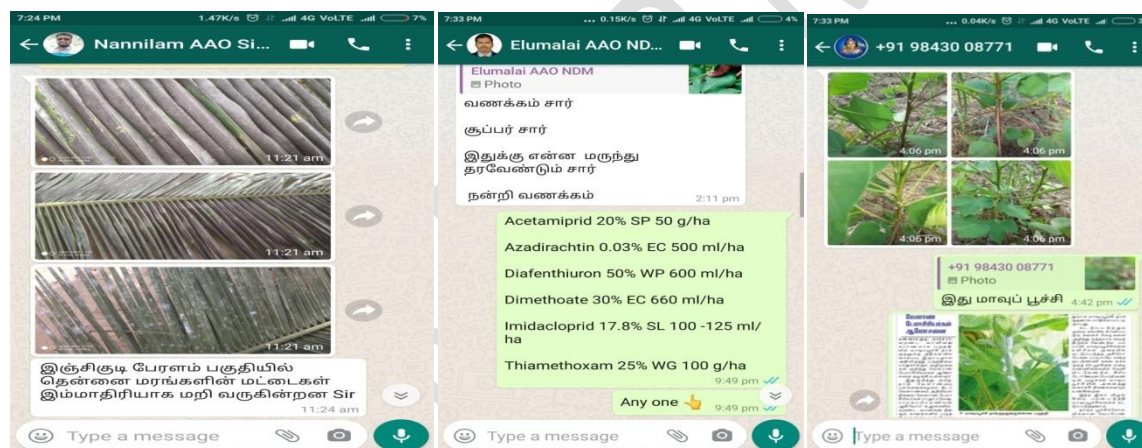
7:24 PM 1.47K/s 4G VoLTE 7%

Nannilam AAO Si...

11:21 am

11:21 am

11:21 am

இஞ்சிகுடி பேரளம் பகுதியில் தென்னை மரங்களின் மட்டைகள் இம்மாதிரியாக மறி வருகின்றன Sir 11:24 am

Type a message

7:33 PM 0.15K/s 4G VoLTE 4%

Elumalai AAO ND...

Elumalai AAO NDM
Photo

வணக்கம் சார்

சூப்பர் சார்

இதுக்கு என்ன மருந்து தரவேண்டும் சார்

நன்றி வணக்கம் 2:11 pm

Acetamiprid 20% SP 50 g/ha

Azadirachtin 0.03% EC 500 ml/ha

Diafenthiuron 50% WP 600 ml/ha

Dimethoate 30% EC 660 ml/ha

Imidacloprid 17.8% SL 100 -125 ml/ha

Thiamethoxam 25% WG 100 g/ha 9:49 pm

Any one 👆 9:49 pm

Type a message

7:33 PM 0.04K/s 4G VoLTE

+91 98430 08771

4:06 pm 4:06 pm 4:06 pm 4:06 pm

+91 98430 08771
Photo

இது மாவுப் பூச்சி 4:42 pm

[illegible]

Type a message